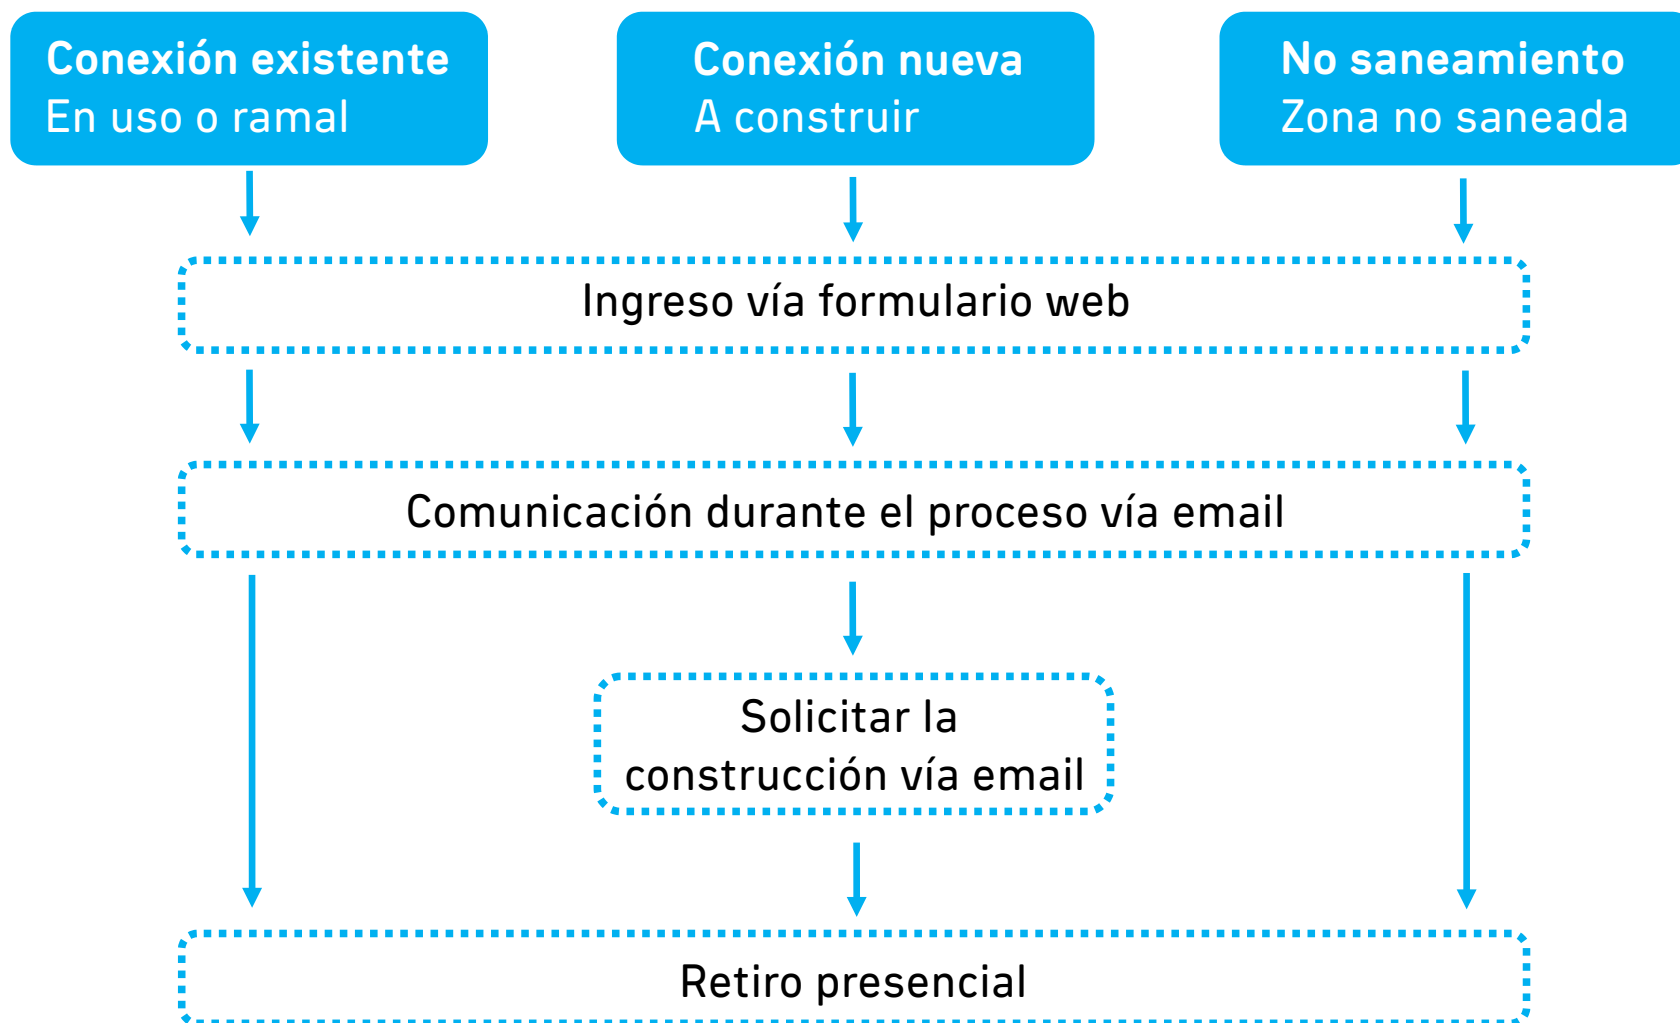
Conexión existente
En uso o ramal

Conexión nueva
A construir

No saneamiento
Zona no saneada

Ingreso vía formulario web

Comunicación durante el proceso vía email

Solicitar la construcción vía email

Retiro presencial